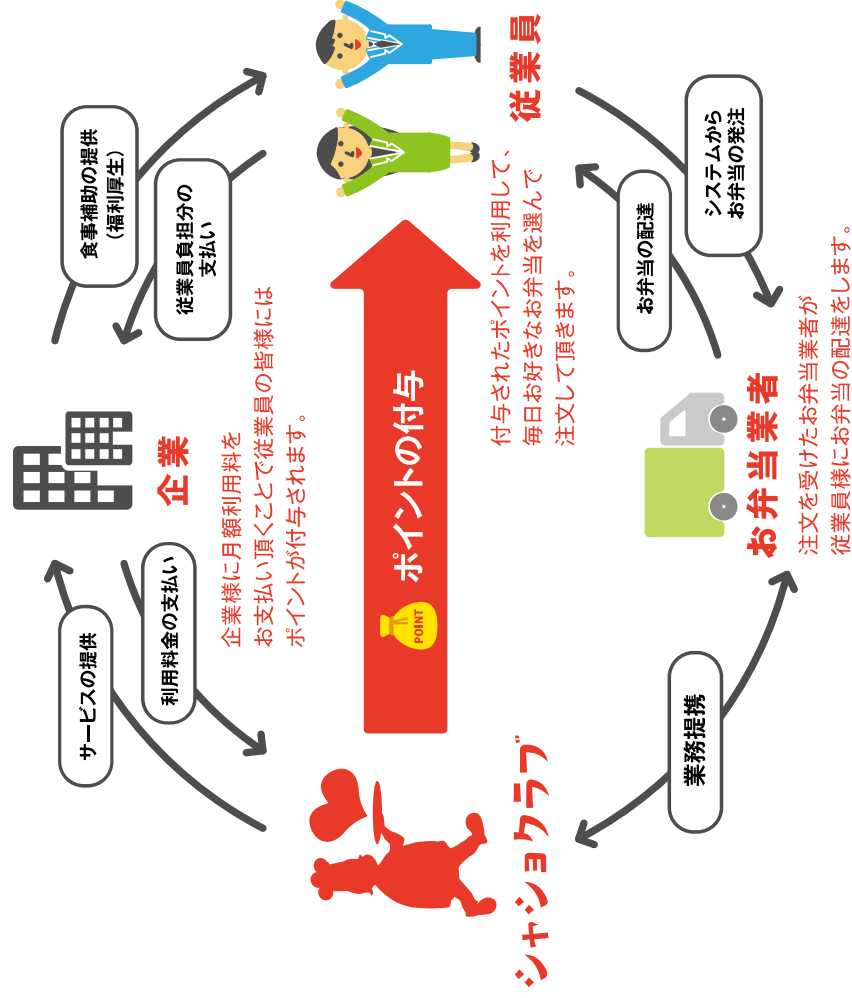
従業員

食事補助の提供
（福利厚生）

従業員負担分の
支払い

システムから
お弁当の発注

お弁当の配達

付与されたポイントを利用して、
毎日お好きなお弁当を選んで
注文して頂きます。

ポイントの付与

POINT

企業

企業様に月額利用料を
お支払い頂くことで従業員の皆様には
ポイントが付与されます。

お弁当業者

注文を受けたお弁当業者が
従業員様にお弁当の配達をします。

サービスの提供

利用料金の支払い

業務提携

シャショクラブ